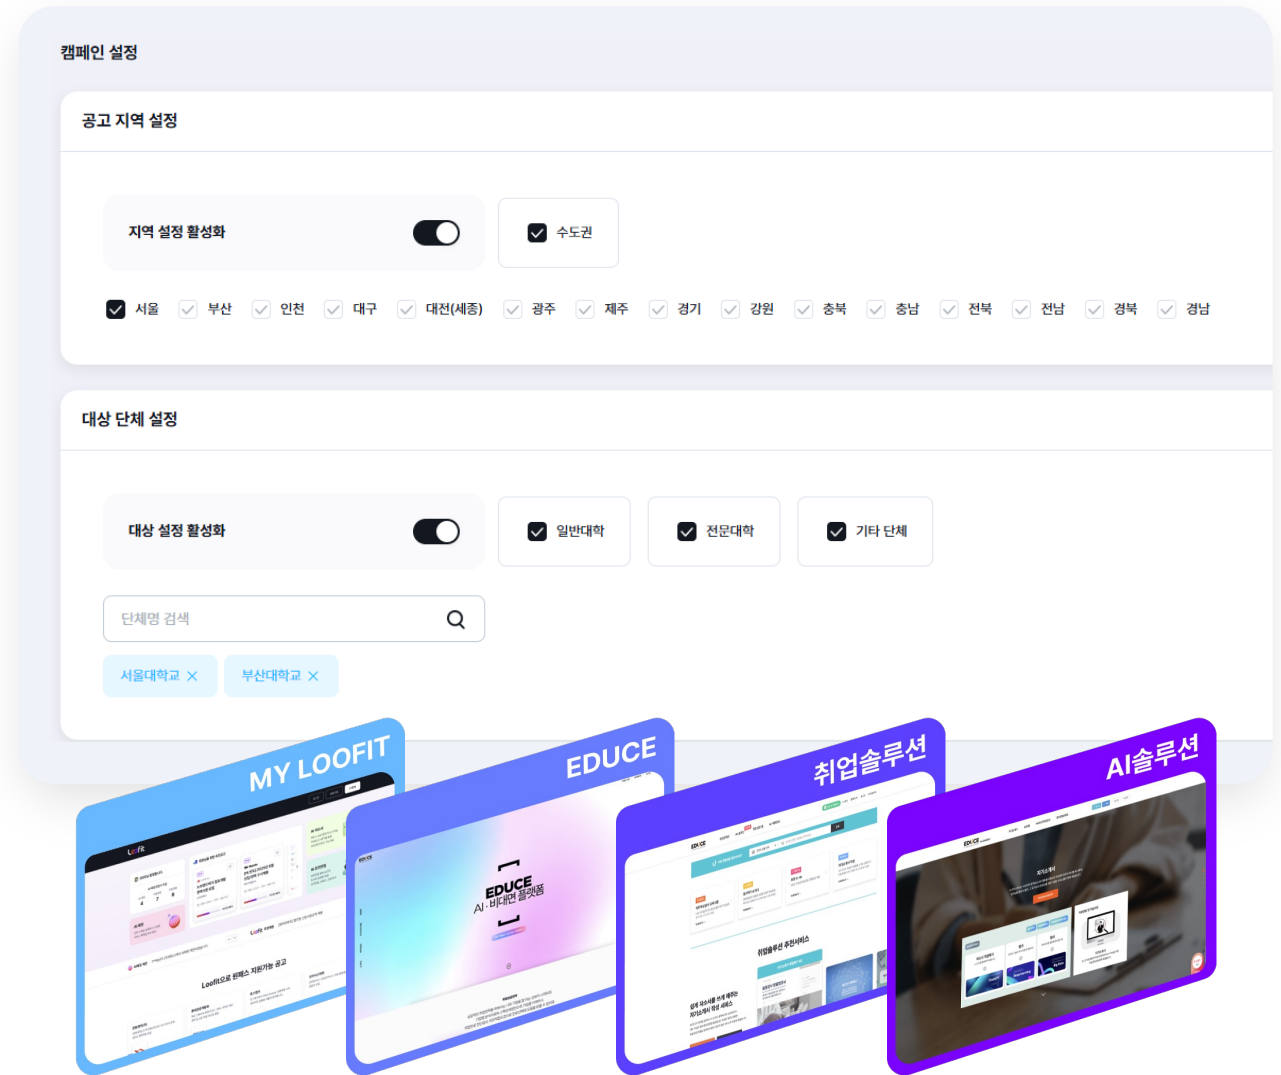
캠페인 설정

공고 지역 설정

지역 설정 활성화

수도권

서울 부산 인천 대구 대전(세종) 광주 제주 경기 강원 충북 충남 전북 전남 경북 경남

대상 단체 설정

대상 설정 활성화

일반대학

전문대학

기타 단체

단체명 검색

서울대학교 ×

부산대학교 ×

MY LOOFIT

EDUCE

취업솔루션

AI솔루션

EDUCE
AI · 비대면 플랫폼

Loofit으로 원퍼스 지원가능 공고

취업솔루션 추천서비스

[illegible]